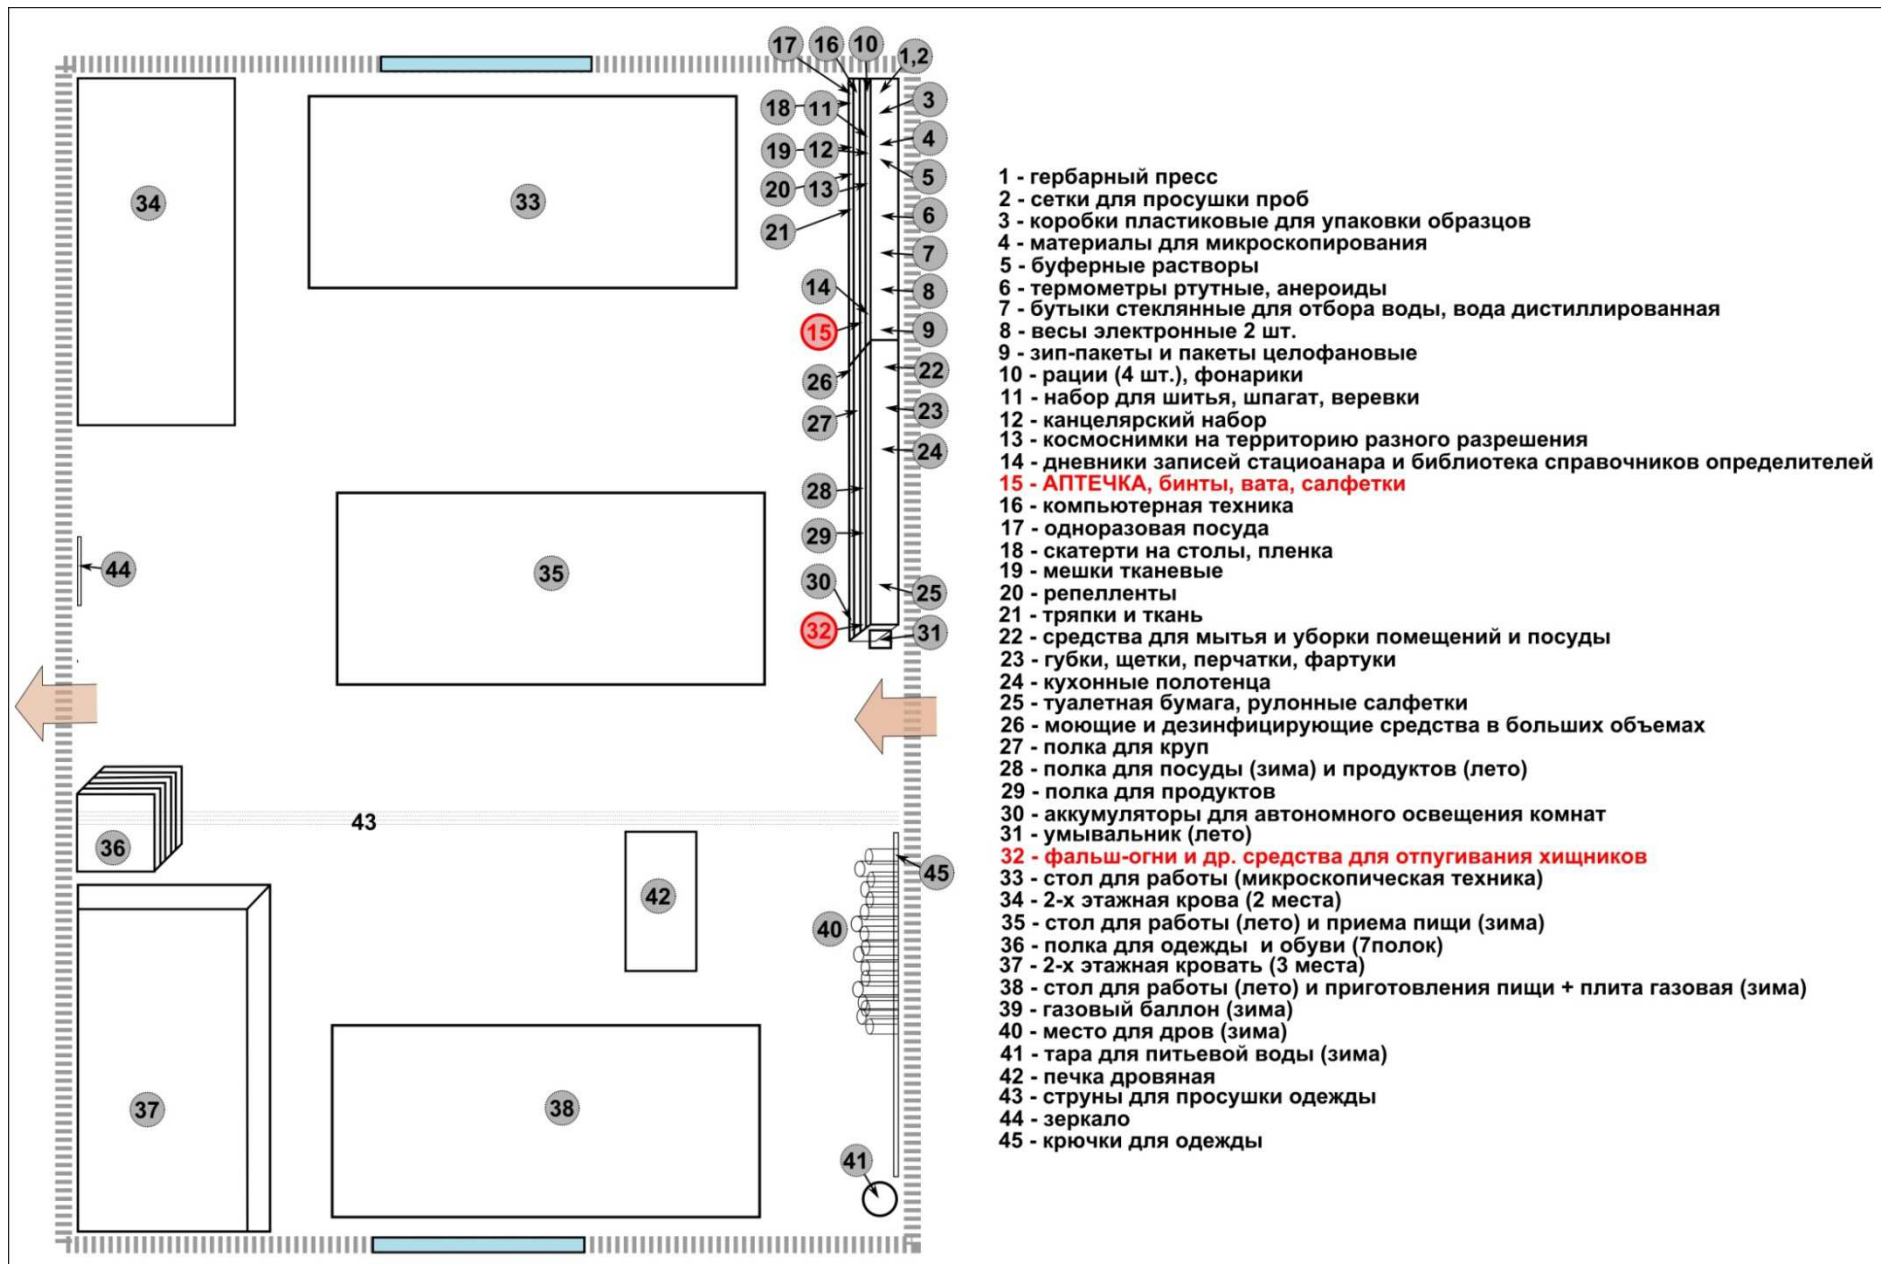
17 16 10 1,2
18 11 3
19 12 4
20 13 5
21 6
7
14 8
15 9
26 22
27 23
24
28
29
30 25
32 31
34
33
35
44
43
36
42
45
40
37
38
41

1 - гербарный пресс
2 - сетки для просушки проб
3 - коробки пластиковые для упаковки образцов
4 - материалы для микроскопирования
5 - буферные растворы
6 - термометры ртутные, анероиды
7 - бутыки стеклянные для отбора воды, вода дистиллированная
8 - весы электронные 2 шт.
9 - зип-пакеты и пакеты целофановые
10 - рации (4 шт.), фонарики
11 - набор для шитья, шпагат, веревки
12 - канцелярский набор
13 - космоснимки на территорию разного разрешения
14 - дневники записей стациоанара и библиотека справочников определителей
15 - АПТЕЧКА, бинты, вата, салфетки
16 - компьютерная техника
17 - одноразовая посуда
18 - скатерти на столы, пленка
19 - мешки тканевые
20 - репелленты
21 - тряпки и ткань
22 - средства для мытья и уборки помещений и посуды
23 - губки, щетки, перчатки, фартуки
24 - кухонные полотенца
25 - туалетная бумага, рулонные салфетки
26 - моющие и дезинфицирующие средства в больших объемах
27 - полка для круп
28 - полка для посуды (зима) и продуктов (лето)
29 - полка для продуктов
30 - аккумуляторы для автономного освещения комнат
31 - умывальник (лето)
32 - фальш-огни и др. средства для отпугивания хищников
33 - стол для работы (микроскопическая техника)
34 - 2-х этажная крова (2 места)
35 - стол для работы (лето) и приема пищи (зима)
36 - полка для одежды  и обуви (7полок)
37 - 2-х этажная кровать (3 места)
38 - стол для работы (лето) и приготовления пищи + плита газовая (зима)
39 - газовый баллон (зима)
40 - место для дров (зима)
41 - тара для питьевой воды (зима)
42 - печка дровяная
43 - струны для просушки одежды
44 - зеркало
45 - крючки для одежды